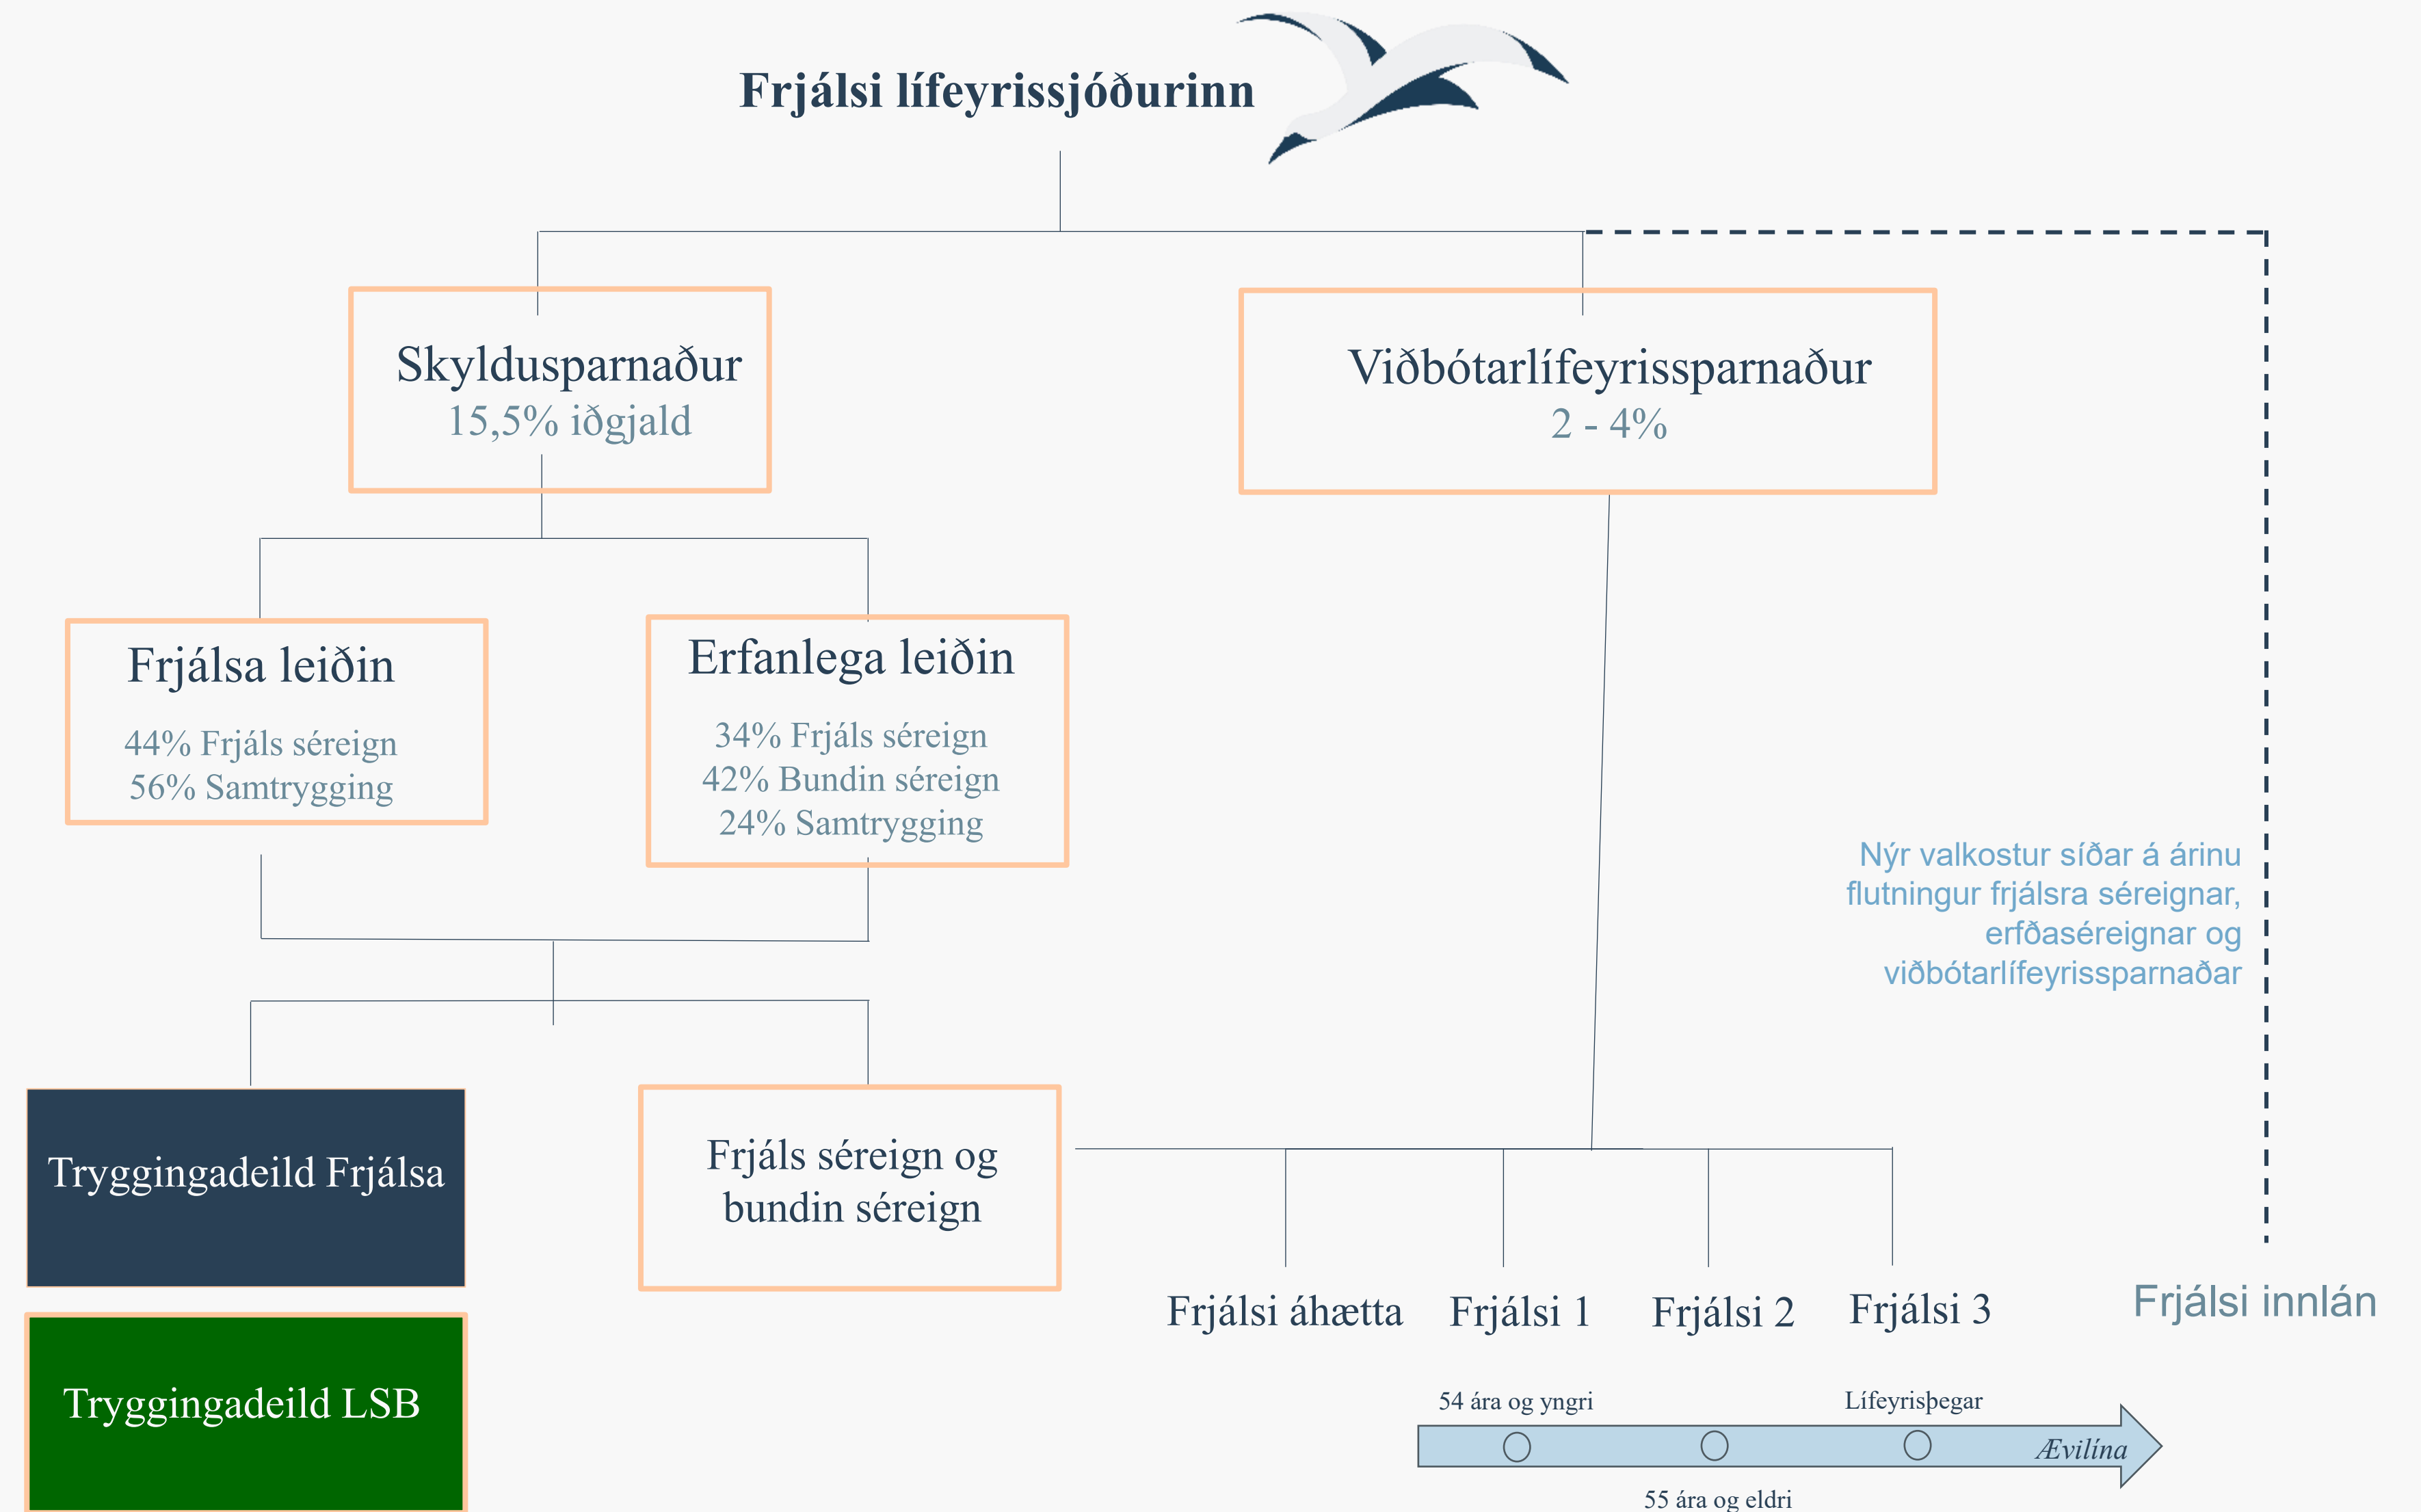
Frjálsi lífeyrissjóðurinn

Skyldusparnaður
15,5% iðgjald

Viðbótarlífeyrissparnaður
2 - 4%

Frjálsa leiðin
44% Frjáls séreign
56% Samtrygging

Erfanlega leiðin
34% Frjáls séreign
42% Bundin séreign
24% Samtrygging

Nýr valkostur síðar á árinu flutningur frjálsra séreignar, erfðaséreignar og viðbótarlífeyrissparnaðar

Tryggingadeild Frjálsa

Frjáls séreign og bundin séreign

Tryggingadeild LSB

Frjálsi áhætta

Frjálsi 1

Frjálsi 2

Frjálsi 3

Frjálsi innlán

54 ára og yngri

Lífeyrisþegar

Ævilína

55 ára og eldri